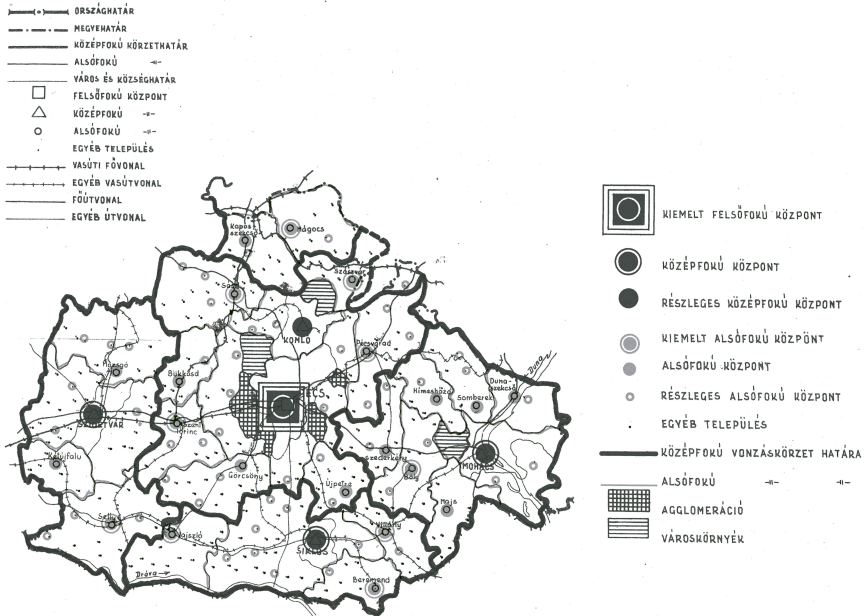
ORSZÁGHATÁR
MEGYEHATÁR
KÖZÉPFOKÚ KÖRZETHATÁR
ALSÓFOKÚ -"-
VÁROS ÉS KÖZSÉGHATÁR
FELSŐFOKÚ KÖZPONT
KÖZÉPFOKÚ -"-
ALSÓFOKÚ -"-
EGYÉB TELEPÜLÉS
VASÚTI FŐVONAL
EGYÉB VASÚTVONAL
FŐÚTVONAL
EGYÉB ÚTVONAL

Kapos-szekcső
Hágocs
Szászvár
Sásd
KOMLÓ
Pécsvárad
Hetvehely
Bükkösd
PÉCS
Himesháza
Duna-szekcső
Somberek
SZIGETVÁR
Szent-lőrinc
Kétújfalu
Szederkény
MOHÁCS
Görcsöny
Újpetre
Bóly
Sellye
Vajszló
SIKLÓS
Villány
Majs
Beremend
Dráva
Duna

KIEMELT FELSŐFOKÚ KÖZPONT
KÖZÉPFOKÚ KÖZPONT
RÉSZLEGES KÖZÉPFOKÚ KÖZPONT
KIEMELT ALSÓFOKÚ KÖZPONT
ALSÓFOKÚ KÖZPONT
RÉSZLEGES ALSÓFOKÚ KÖZPONT
EGYÉB TELEPÜLÉS
KÖZÉPFOKÚ VONZÁSKÖRZET HATÁRA
ALSÓFOKÚ -"- -"-
AGGLOMERÁCIÓ
VÁROSKÖRNYÉK